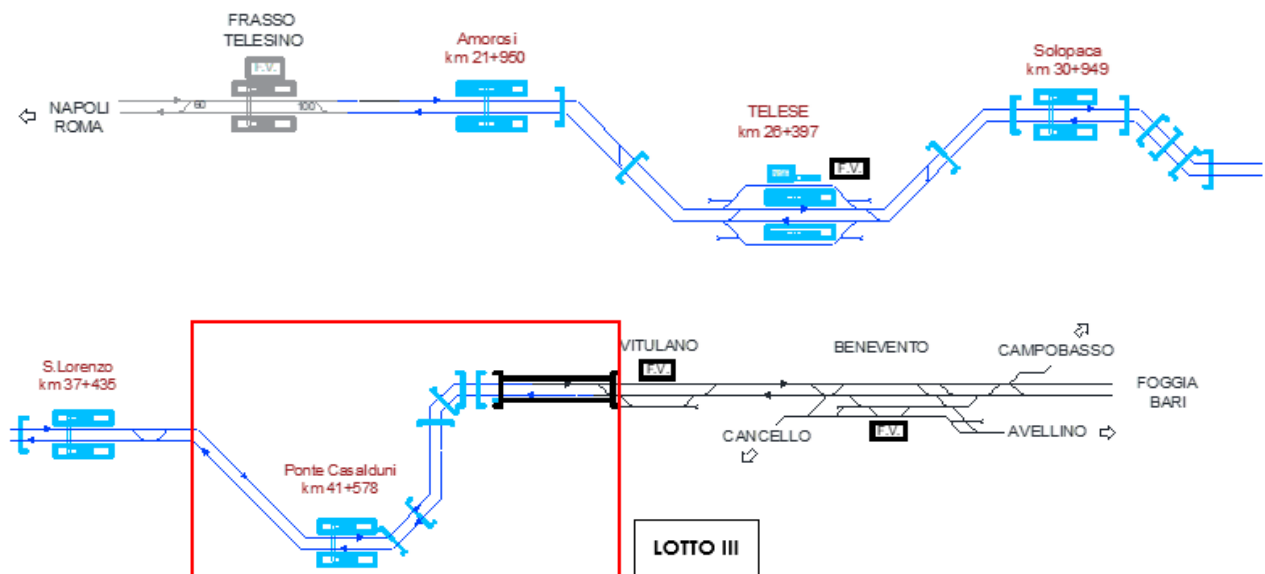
FRASSO TELESINO

F.V.

NAPOLI ROMA

60

100

Amorosi km 21+950

TELESE km 26+397

F.V.

Solopaca km 30+949

S.Lorenzo km 37+435

Ponte Casalduni km 41+578

VITULANO

F.V.

BENEVENTO

CAMPOBASSO

FOGGIA BARI

CANCELLO

F.V.

AVELLINO

LOTTO III